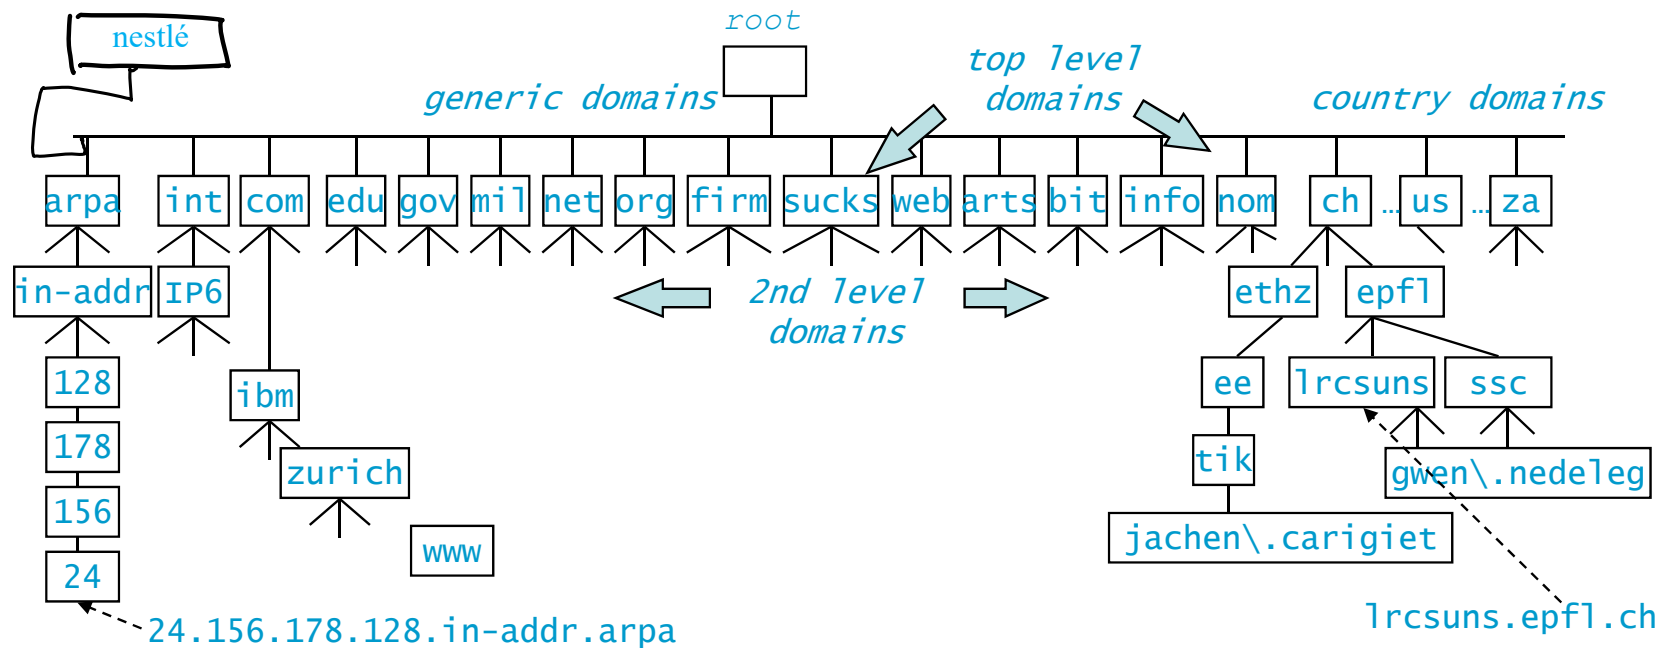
nestlé

root

generic domains

top level domains

country domains

arpa int com edu gov mil net org firm sucks web arts bit info nom ch … us … za

in-addr IP6

128

178

156

24

ibm

zurich

www

2nd level domains

ethz epfl

ee lrcsuns ssc

tik gwen\.nedeleg

jachen\.carigiet

24.156.178.128.in-addr.arpa

lrcsuns.epfl.ch